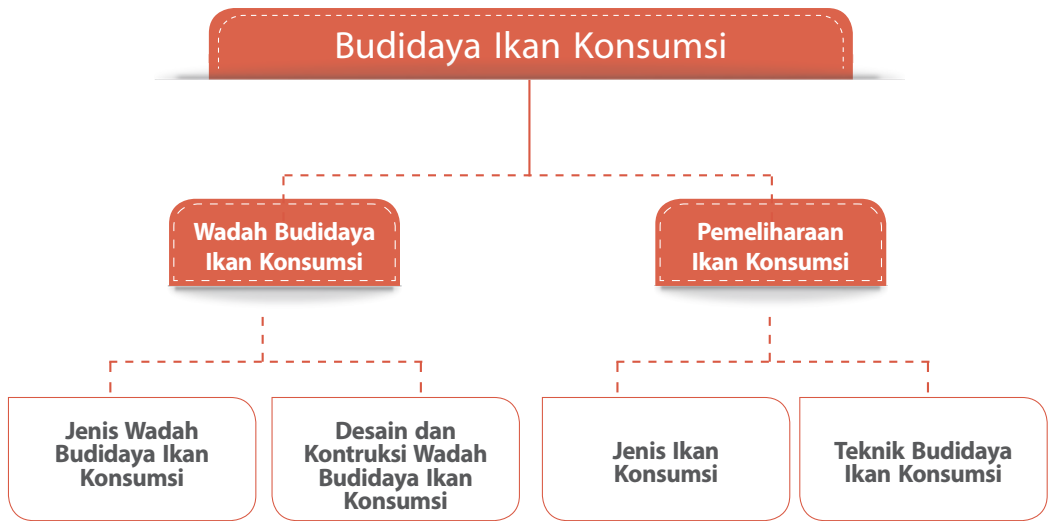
Budidaya Ikan Konsumsi

Wadah Budidaya Ikan Konsumsi

Pemeliharaan Ikan Konsumsi

Jenis Wadah Budidaya Ikan Konsumsi

Desain dan Kontruksi Wadah Budidaya Ikan Konsumsi

Jenis Ikan Konsumsi

Teknik Budidaya Ikan Konsumsi